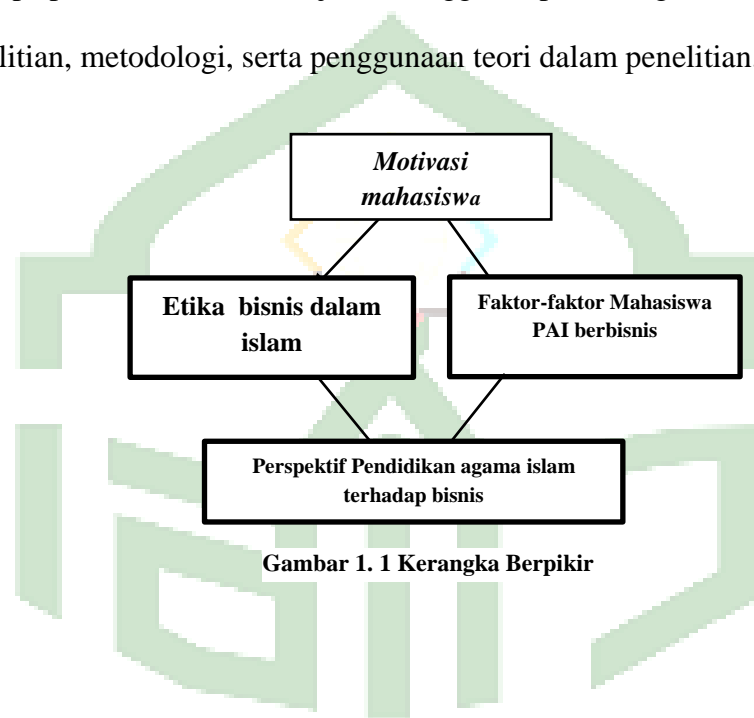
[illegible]litian, metodologi, serta penggunaan teori dalam penelitian

*Motivasi mahasiswa*

**Etika bisnis dalam islam**

**Faktor-faktor Mahasiswa PAI berbisnis**

**Perspektif Pendidikan agama islam terhadap bisnis**

**Gambar 1. 1 Kerangka Berpikir**